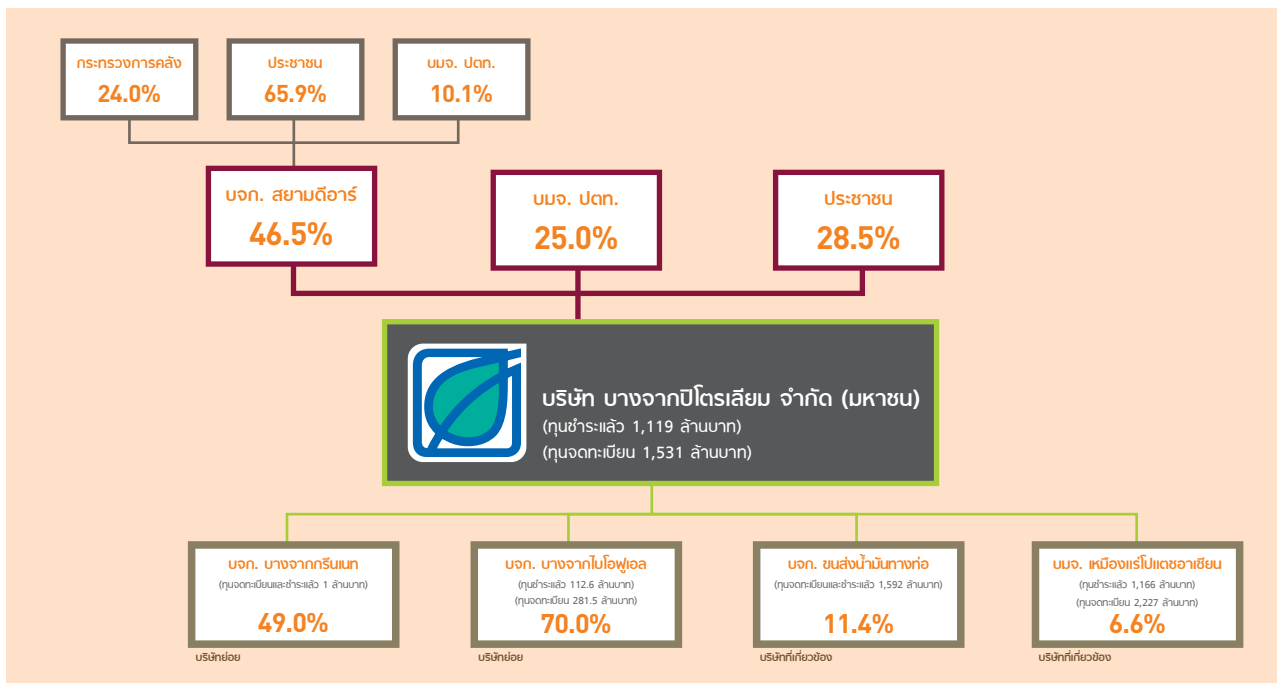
กระทรวงการคลัง
24.0%

ประชาชน
65.9%

บมจ. ปตท.
10.1%

บจก. สยามดีอาร์
46.5%

บมจ. ปตท.
25.0%

ประชาชน
28.5%

บริษัท บางจากปิโตรเลียม จำกัด (มหาชน)
(ทุนชำระแล้ว 1,119 ล้านบาท)
(ทุนจดทะเบียน 1,531 ล้านบาท)

บจก. บางจากกรีนเนท
(ทุนจดทะเบียนและชำระแล้ว 1 ล้านบาท)
49.0%
บริษัทย่อย

บจก. บางจากไบโอฟูเอล
(ทุนชำระแล้ว 112.6 ล้านบาท)
(ทุนจดทะเบียน 281.5 ล้านบาท)
70.0%
บริษัทย่อย

บจก. ขนส่งน้ำมันทางท่อ
(ทุนจดทะเบียนและชำระแล้ว 1,592 ล้านบาท)
11.4%
บริษัทที่เกี่ยวข้อง

บมจ. เหมืองแร่โปแตชอาเซียน
(ทุนชำระแล้ว 1,166 ล้านบาท)
(ทุนจดทะเบียน 2,227 ล้านบาท)
6.6%
บริษัทที่เกี่ยวข้อง